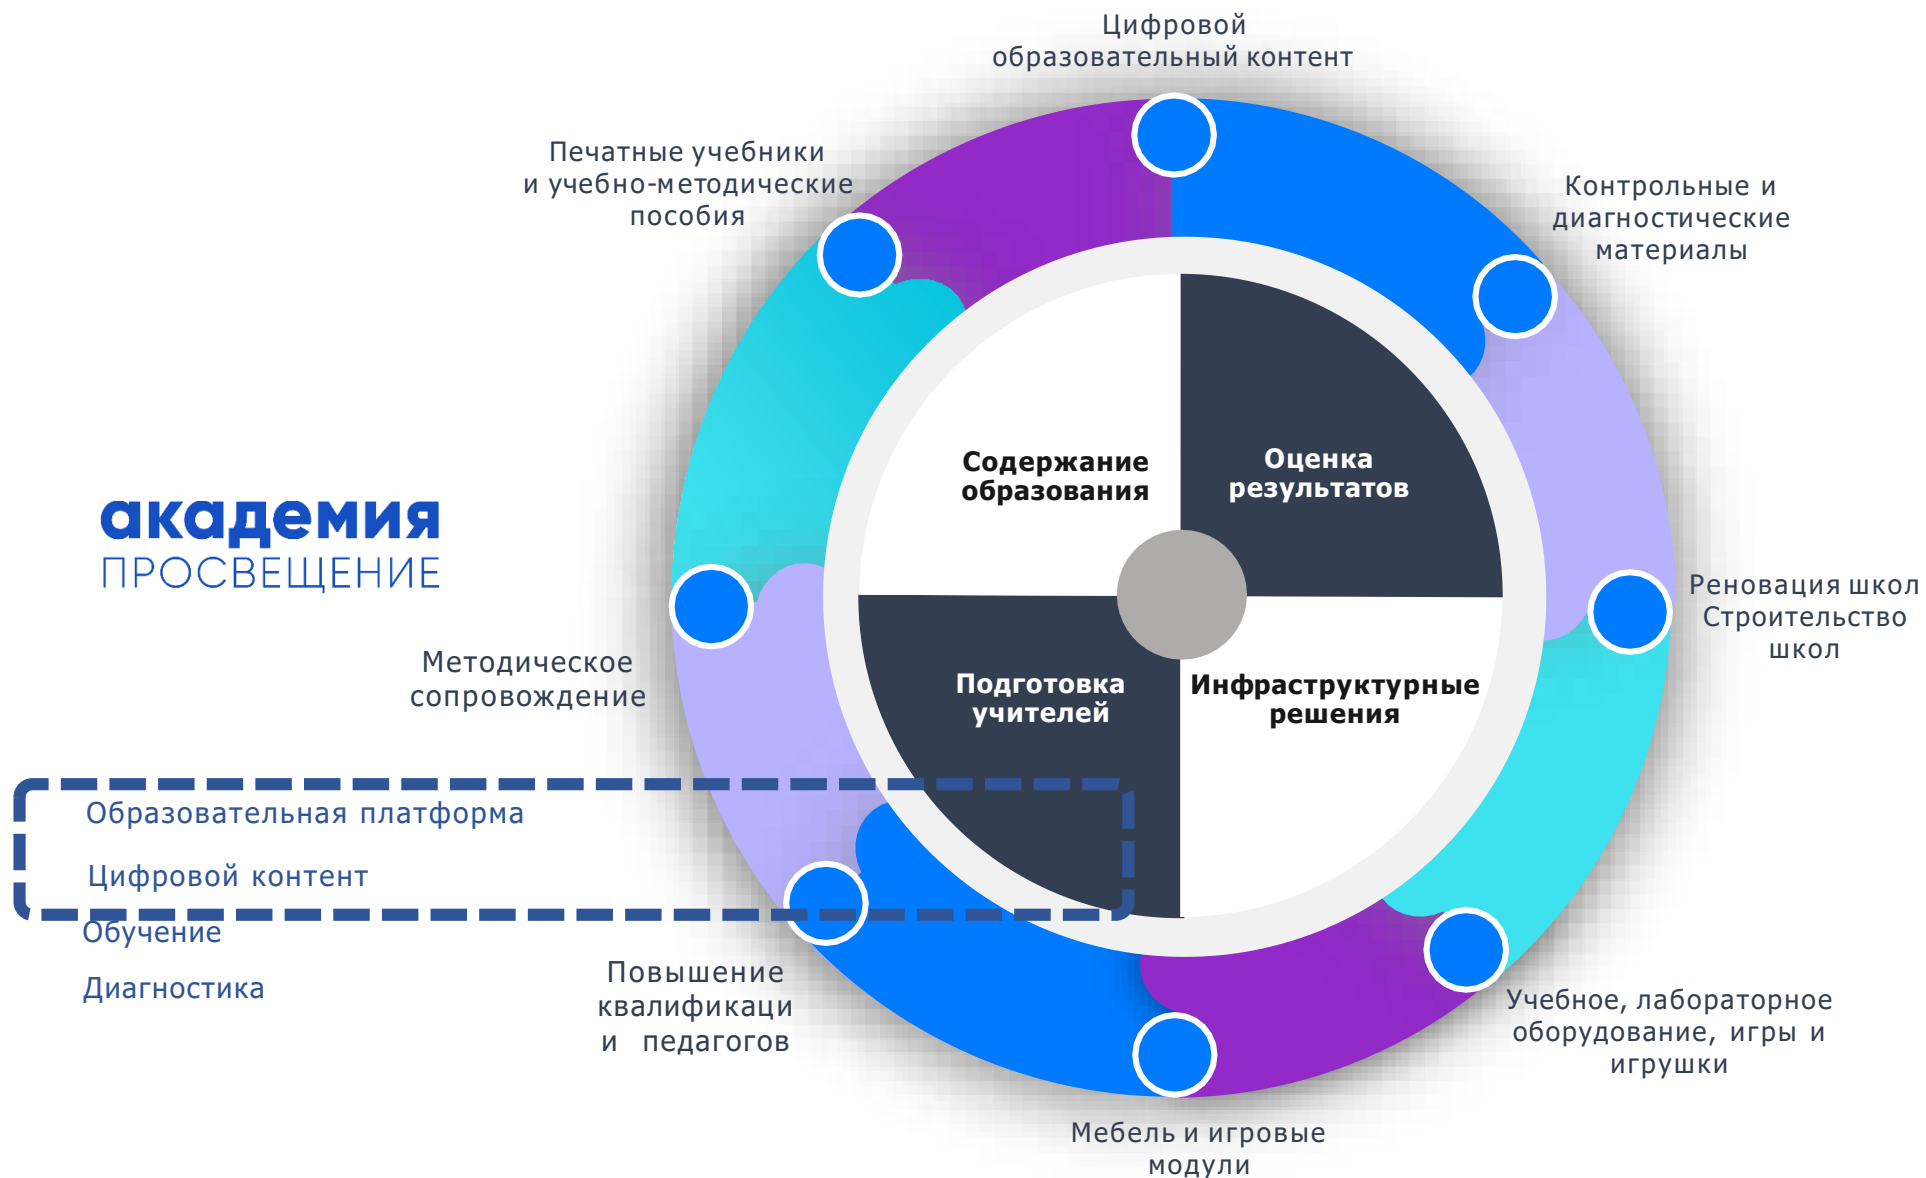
Цифровой образовательный контент

Печатные учебники и учебно-методические пособия

Контрольные и диагностические материалы

академия
ПРОСВЕЩЕНИЕ

Содержание образования

Оценка результатов

Подготовка учителей

Инфраструктурные решения

Реновация школ Строительство школ

Методическое сопровождение

Образовательная платформа

Цифровой контент

Обучение

Диагностика

Повышение квалификаци и педагогов

Учебное, лабораторное оборудование, игры и игрушки

Мебель и игровые модули